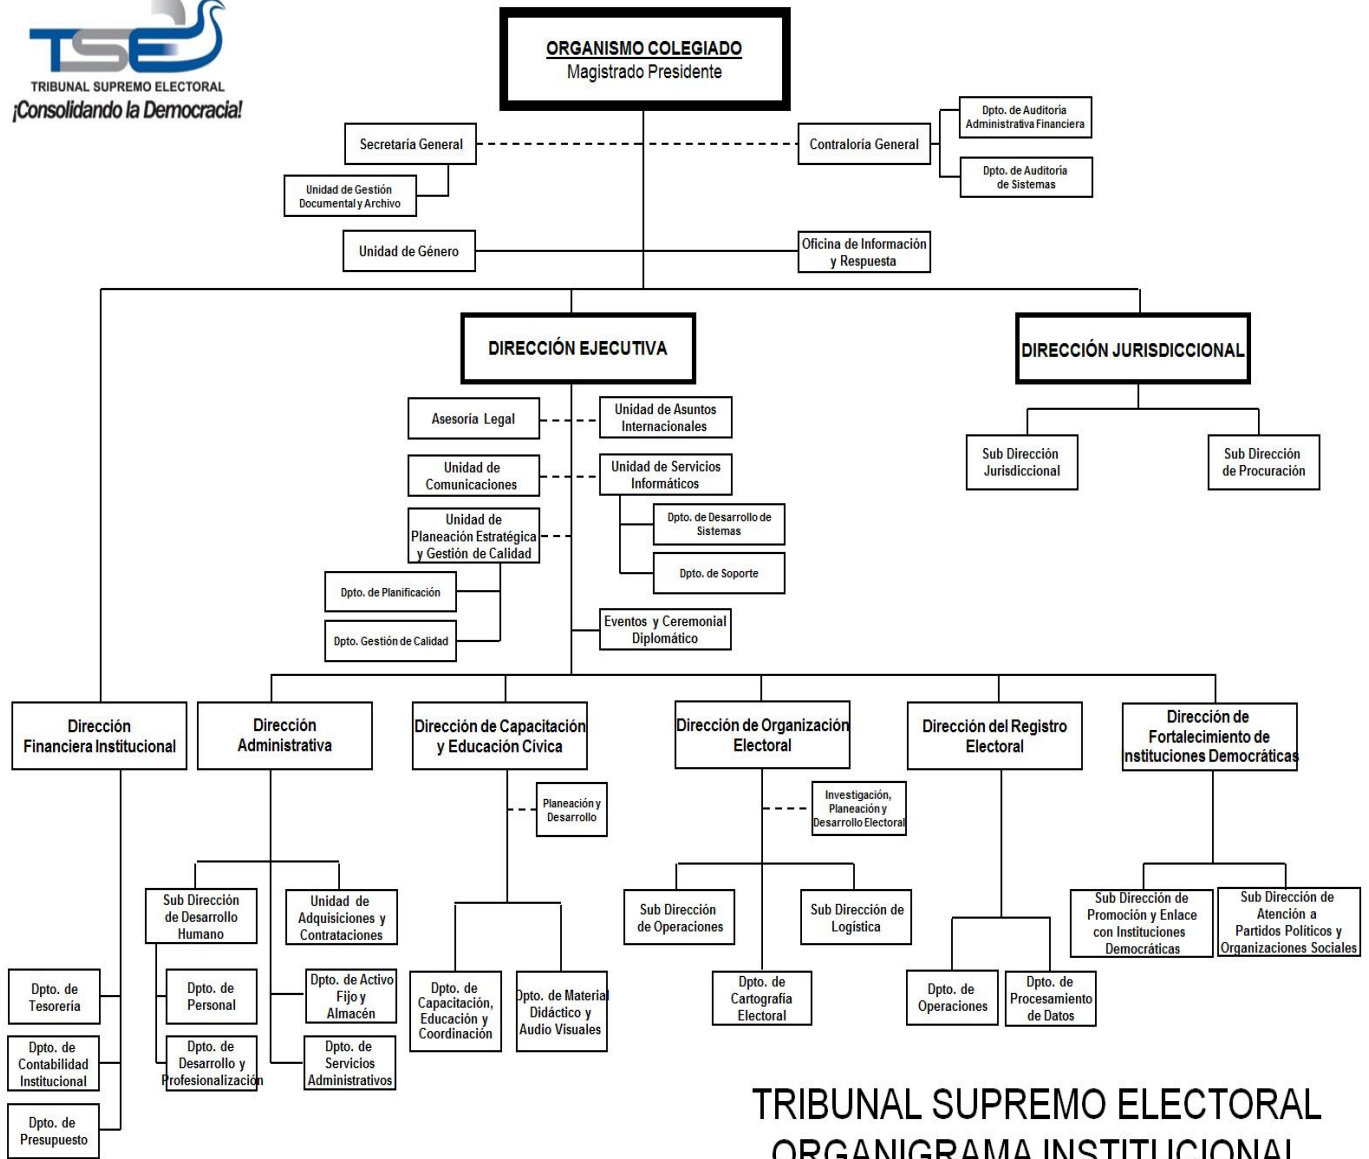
TSE
TRIBUNAL SUPREMO ELECTORAL
¡Consolidando la Democracia!

ORGANISMO COLEGIADO
Magistrado Presidente

Secretaría General
Unidad de Gestión Documental y Archivo
Contraloría General
Dpto. de Auditoría Administrativa Financiera
Dpto. de Auditoría de Sistemas
Unidad de Género
Oficina de Información y Respuesta

DIRECCIÓN EJECUTIVA
DIRECCIÓN JURISDICCIONAL
Sub Dirección Jurisdiccional
Sub Dirección de Procuración

Asesoría Legal
Unidad de Asuntos Internacionales
Unidad de Comunicaciones
Unidad de Servicios Informáticos
Dpto. de Desarrollo de Sistemas
Dpto. de Soporte
Unidad de Planeación Estratégica y Gestión de Calidad
Dpto. de Planificación
Dpto. Gestión de Calidad
Eventos y Ceremonial Diplomático

Dirección Financiera Institucional
Dpto. de Tesorería
Dpto. de Contabilidad Institucional
Dpto. de Presupuesto

Dirección Administrativa
Sub Dirección de Desarrollo Humano
Dpto. de Personal
Dpto. de Desarrollo y Profesionalización
Unidad de Adquisiciones y Contrataciones
Dpto. de Activo Fijo y Almacén
Dpto. de Servicios Administrativos

Dirección de Capacitación y Educación Cívica
Planeación y Desarrollo
Dpto. de Capacitación, Educación y Coordinación
Dpto. de Material Didáctico y Audio Visuales

Dirección de Organización Electoral
Investigación, Planeación y Desarrollo Electoral
Sub Dirección de Operaciones
Sub Dirección de Logística
Dpto. de Cartografía Electoral

Dirección del Registro Electoral
Dpto. de Operaciones
Dpto. de Procesamiento de Datos

Dirección de Fortalecimiento de Instituciones Democráticas
Sub Dirección de Promoción y Enlace con Instituciones Democráticas
Sub Dirección de Atención a Partidos Políticos y Organizaciones Sociales

TRIBUNAL SUPREMO ELECTORAL
ORGANIGRAMA INSTITUCIONAL